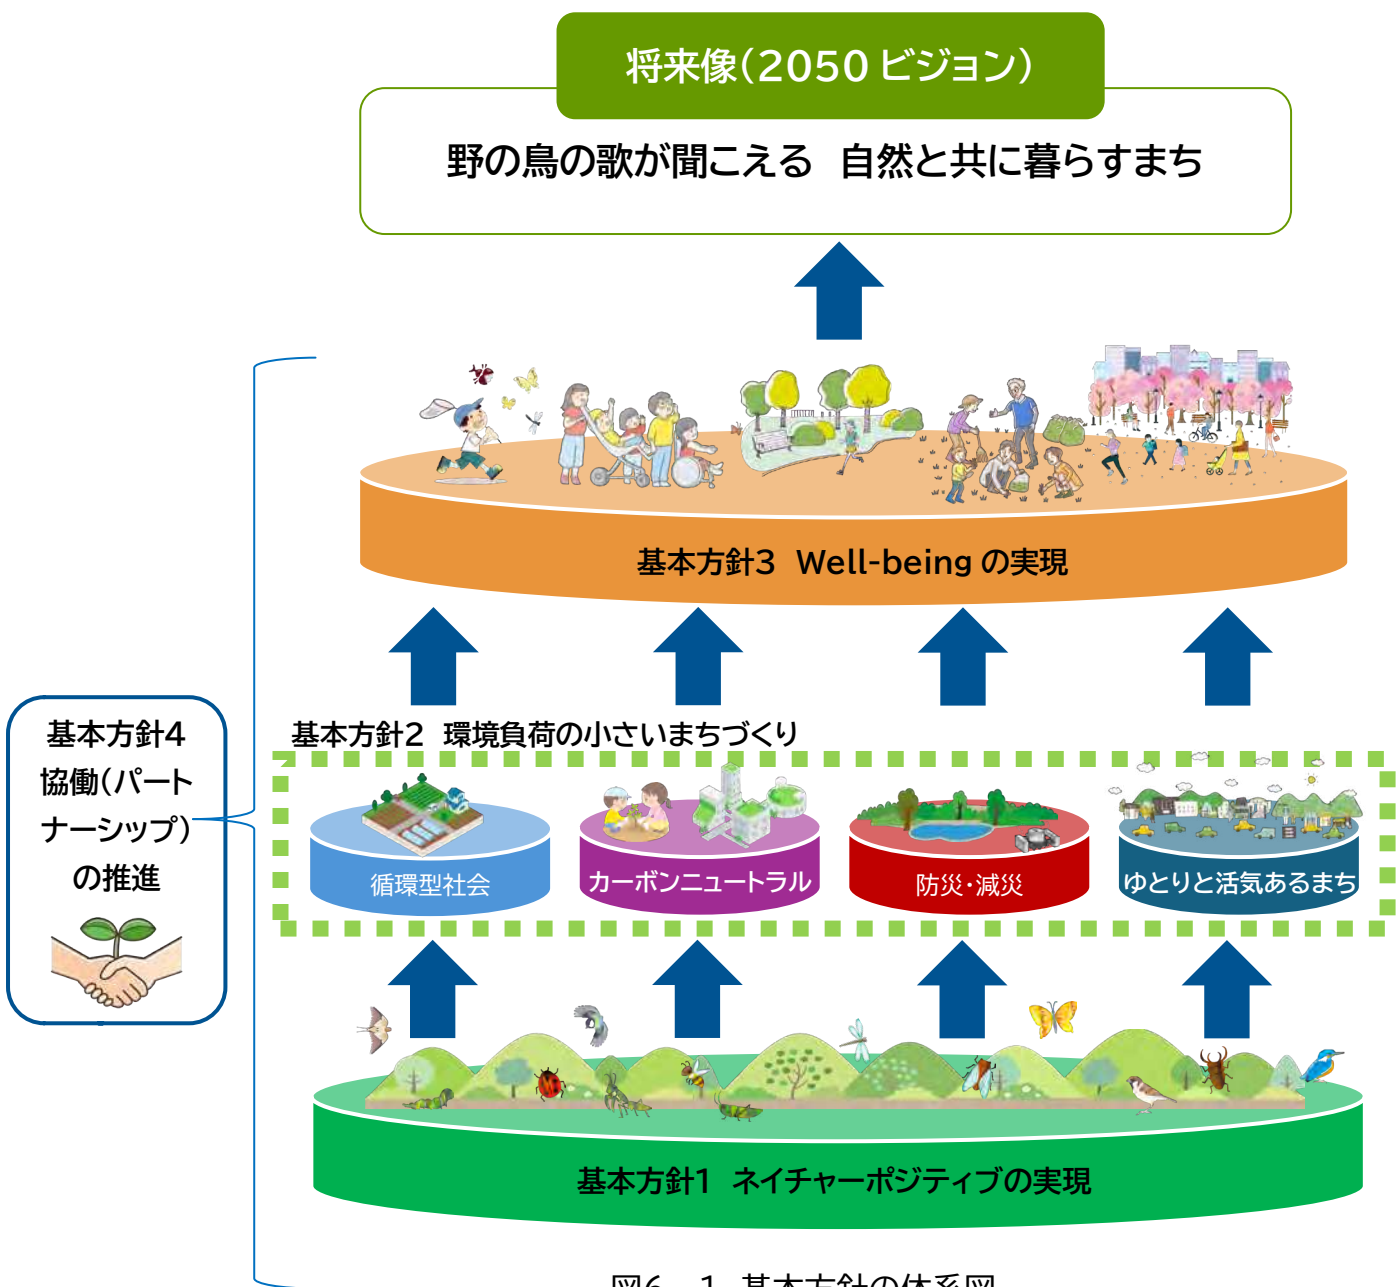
将来像(2050 ビジョン)

野の鳥の歌が聞こえる　自然と共に暮らすまち

基本方針3　Well-being の実現

基本方針2　環境負荷の小さいまちづくり

循環型社会

カーボンニュートラル

防災・減災

ゆとりと活気あるまち

基本方針1　ネイチャーポジティブの実現

基本方針4
協働(パートナーシップ)
の推進

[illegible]